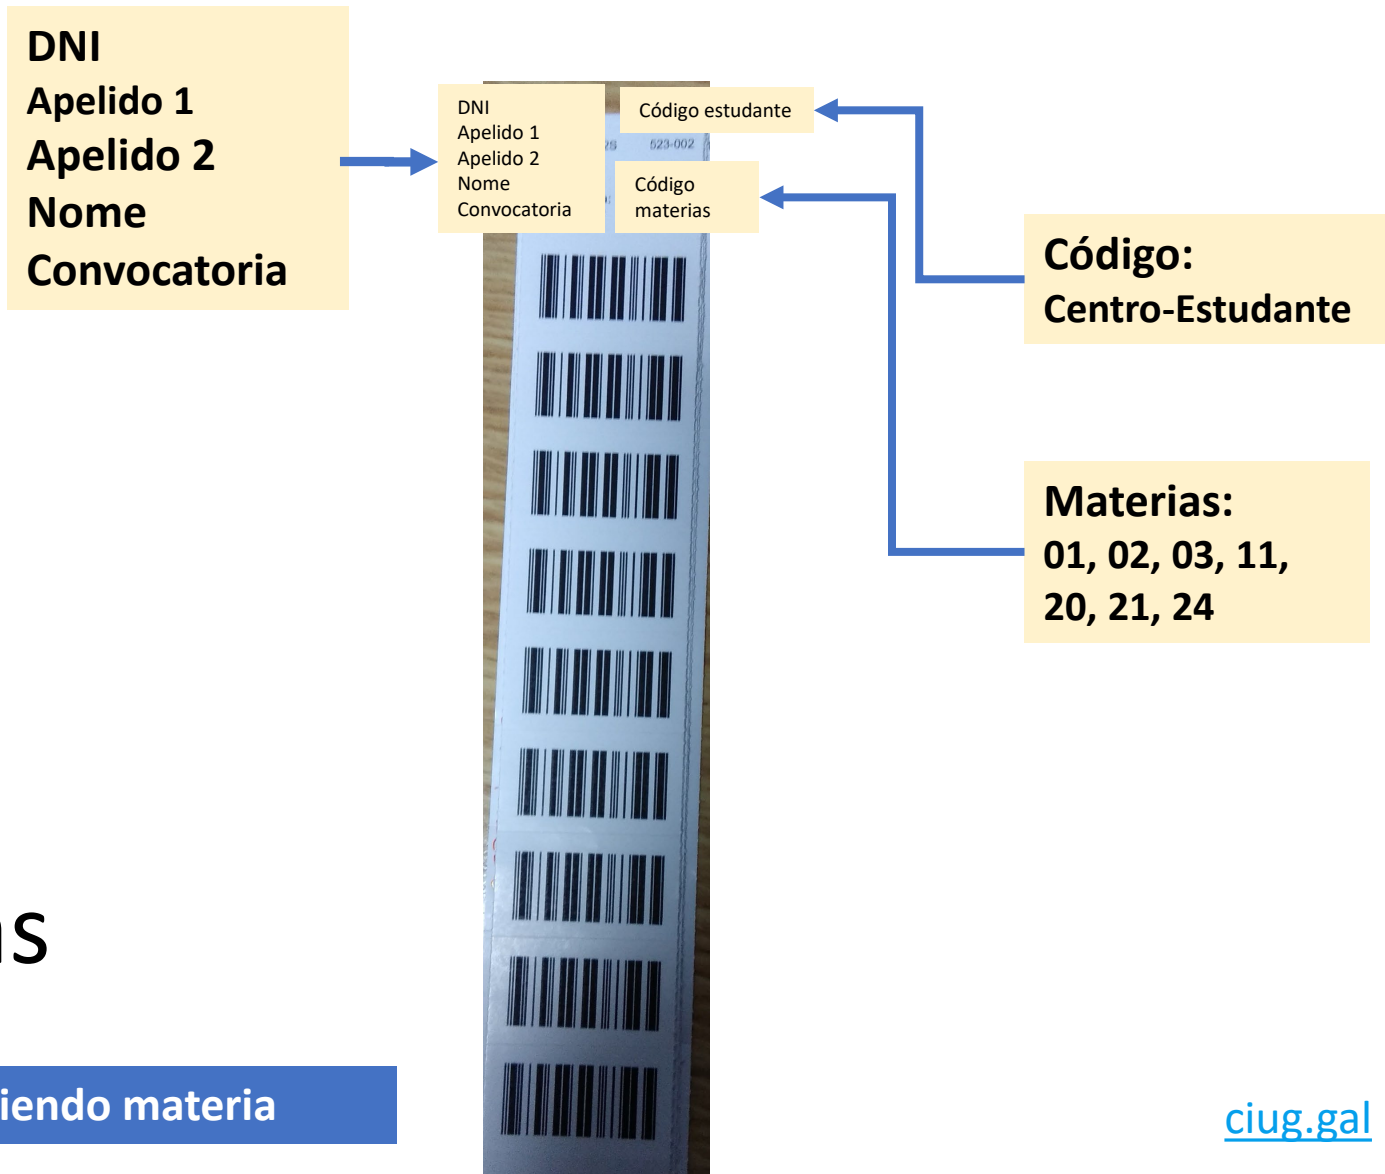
DNI
Apelido 1
Apelido 2
Nome
Convocatoria

DNI
Apelido 1
Apelido 2
Nome
Convocatoria

Código estudante

523-002

Código materias

Código:
Centro-Estudante

Materias:
01, 02, 03, 11, 20, 21, 24

as

iendo materia

ciug.gal